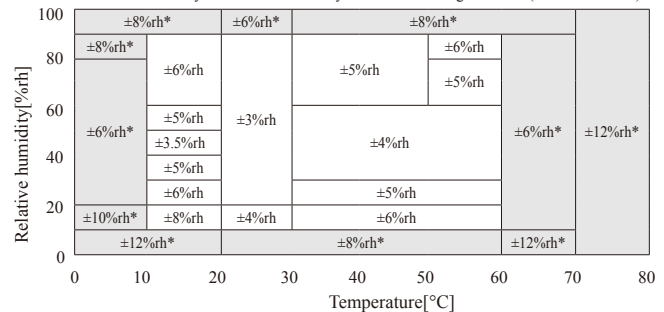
100
80
60
40
20
0

Relative humidity[%rh]

±8%rh* | ±6%rh* | ±8%rh*
±8%rh*
±6%rh
±6%rh
±5%rh
±5%rh
±6%rh*
±5%rh
±3%rh
±3.5%rh
±4%rh
±6%rh*
±12%rh*
±5%rh
±6%rh
±5%rh
±10%rh*
±8%rh
±4%rh
±6%rh
±12%rh*
±8%rh*
±12%rh*

0 10 20 30 40 50 60 70 80

Temperature[°C]